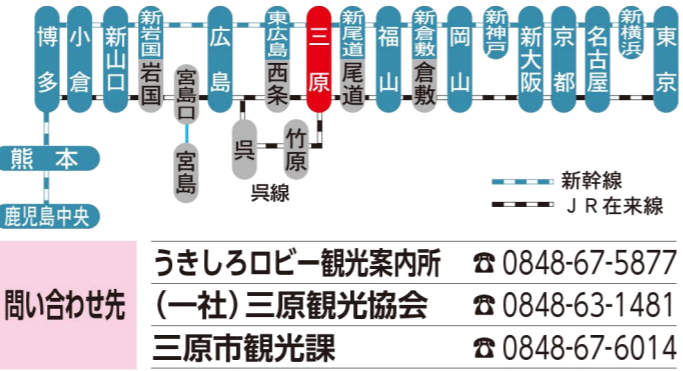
博多 小倉 新山口 新岩国 岩国 広島 宮島口 宮島 東広島 西条 呉 竹原 三原 新尾道 尾道 福山 新倉敷 倉敷 岡山 新神戸 新大阪 京都 名古屋 新横浜 東京

熊本

鹿児島中央

呉線

新幹線
ＪＲ在来線

| 問い合わせ先 | うきしろロビー観光案内所 | ☎ 0848-67-5877 |
|---|---|---|
| | (一社) 三原観光協会 | ☎ 0848-63-1481 |
| | 三原市観光課 | ☎ 0848-67-6014 |